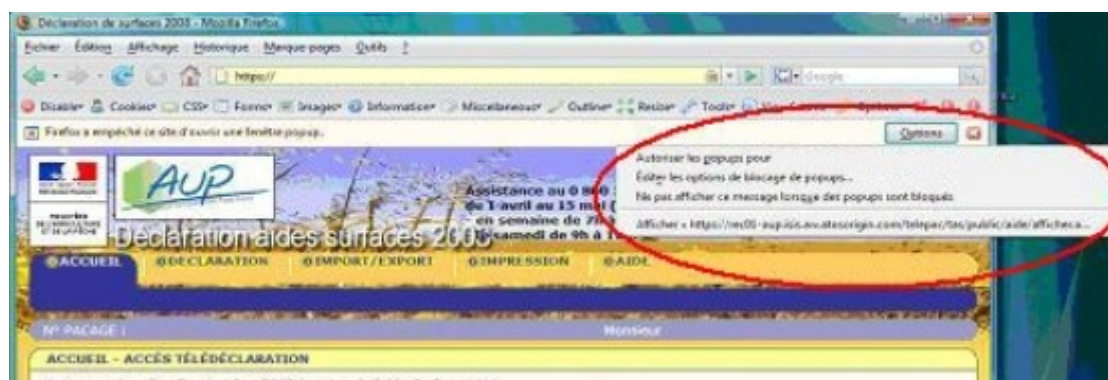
Déclaration de surfaces 2008 - Mozilla Firefox

Fichier Édition Affichage Historique Marque-pages Outils ?

https://

Google

Disable Cookies CSS Forms Images Information Miscellaneous Outline Resize Tools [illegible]

Firefox a empêché ce site d'ouvrir une fenêtre popup.

Options

Autoriser les popups pour

Éditer les options de blocage de popups...

Ne pas afficher ce message lorsque des popups sont bloqués

Afficher « https://ree05-aup.isis.ms.atosorigin.com/telepac/tas/public/aide/afficheca...

AUP

Assistance au 0 800 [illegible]

du 1 avril au 15 mai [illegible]

- en semaine de 7h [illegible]

- le samedi de 9h à 1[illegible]

Déclaration aides surfaces 2008

ACCUEIL DECLARATION IMPORT/EXPORT IMPRESSION AIDE

N° PACAGE :

Monsieur

ACCUEIL - ACCÈS TÉLÉDÉCLARATION